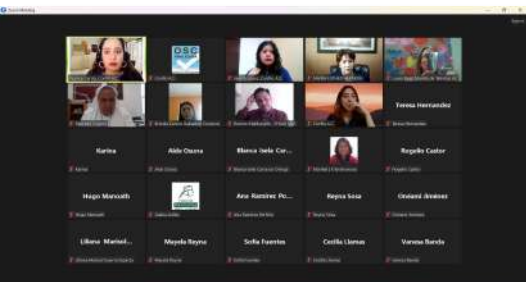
Zoom Meeting

OSC

Teresa Hernandez

Karina

Aida Osuna

Blanca Isela Cor...

Rogelio Cuator

Hugo Manoath

Ana Ramirez Po...

Reyna Sosa

Oneland Jiménez

Liliana Marisol...

Mayela Reyna

Sofia Fuentes

Cecilia Llamas

Vanesa Banda